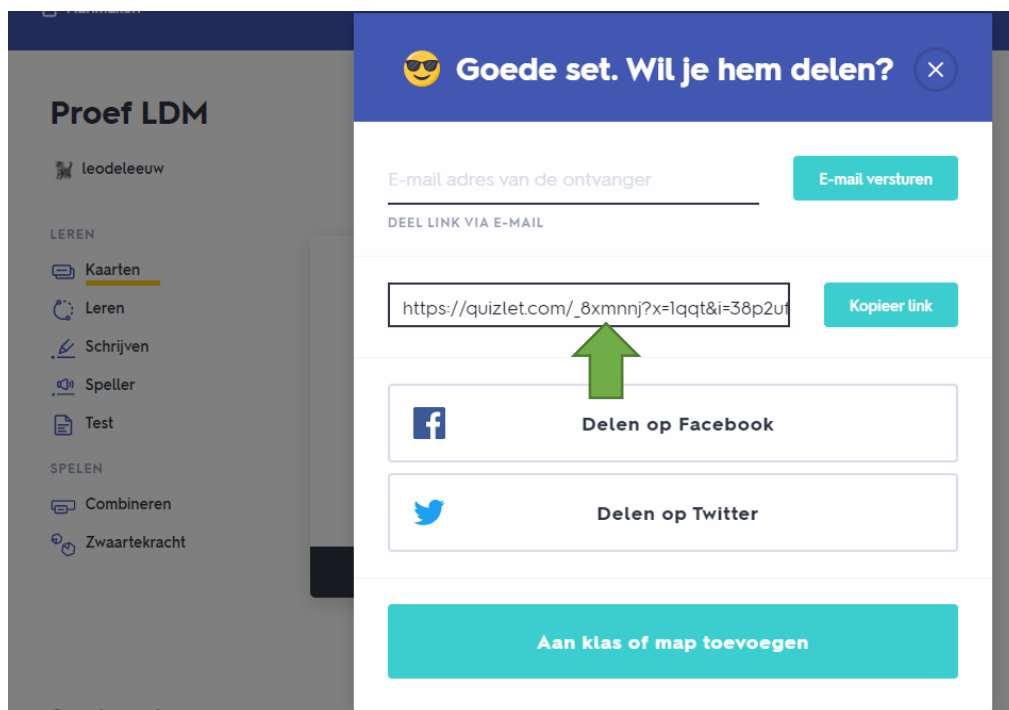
Proef LDM

leodeleeuw

LEREN

Kaarten

Leren

Schrijven

Speller

Test

SPELEN

Combineren

Zwaartekracht

😎 Goede set. Wil je hem delen?

×

E-mail adres van de ontvanger

E-mail versturen

DEEL LINK VIA E-MAIL

https://quizlet.com/_8xmnnj?x=1qqt&i=38p2uf

Kopieer link

Delen op Facebook

Delen op Twitter

Aan klas of map toevoegen